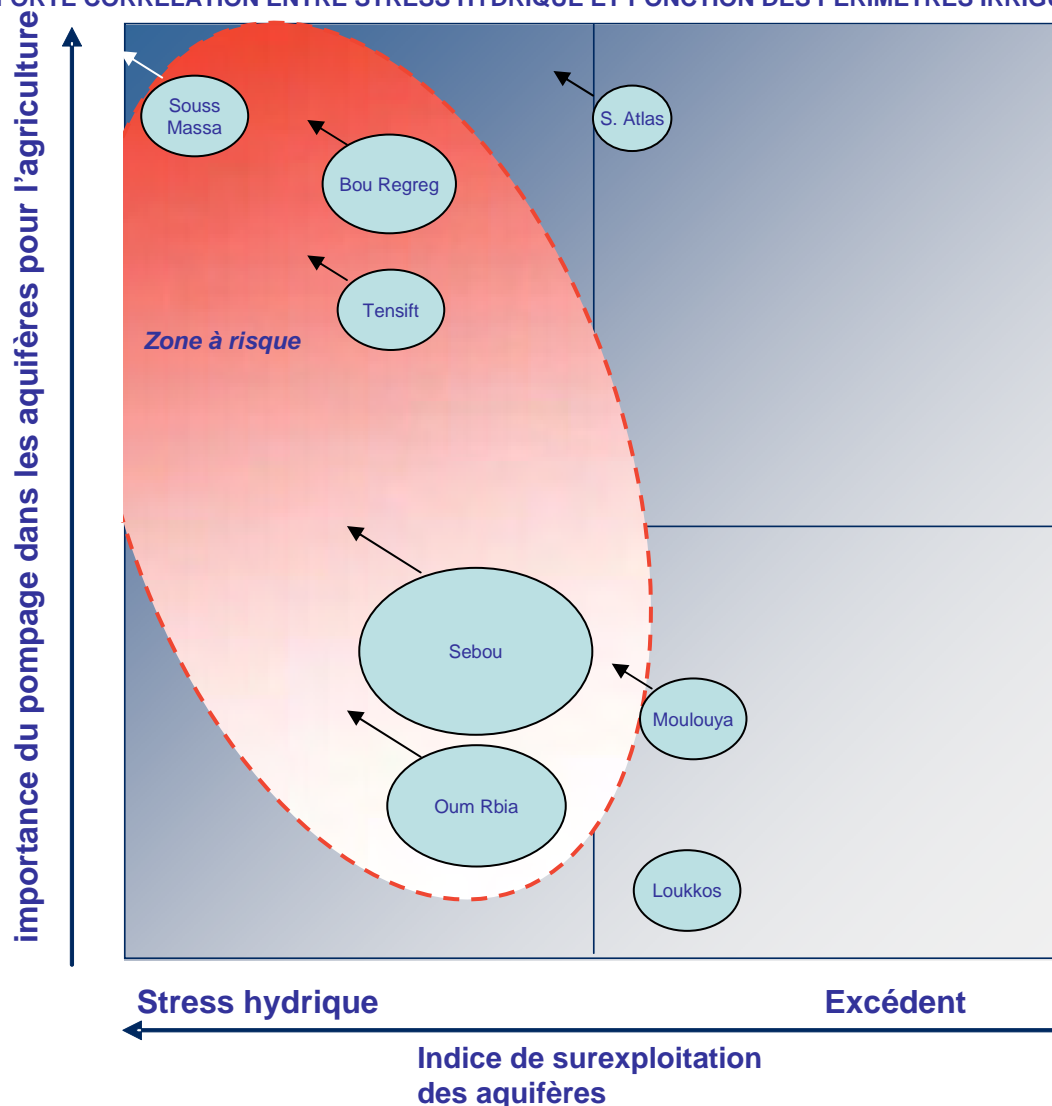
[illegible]ORTE CORRÉLATION ENTRE STRESS HYDRIQUE ET FONCTION DES PÉRIMÈTRES IRRIG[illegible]

importance du pompage dans les aquifères pour l'agriculture

Souss Massa

S. Atlas

Bou Regreg

Tensift

Zone à risque

Sebou

Moulouya

Oum Rbia

Loukkos

Stress hydrique

Excédent

Indice de surexploitation des aquifères